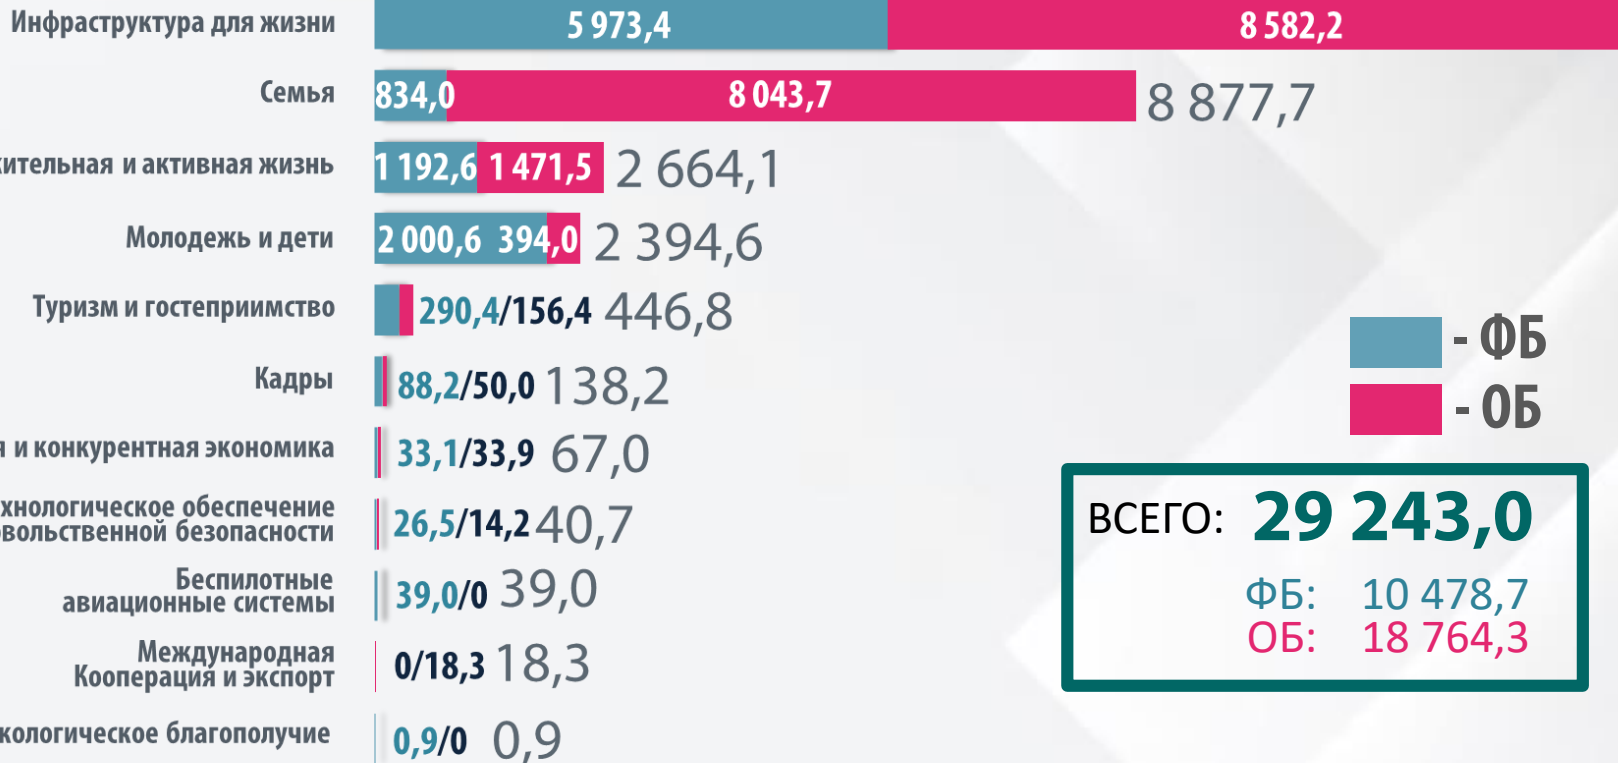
Инфраструктура для жизни 5 973,4 8 582,2

Семья 834,0 8 043,7 8 877,7

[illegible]ительная и активная жизнь 1 192,6 1 471,5 2 664,1

Молодежь и дети 2 000,6 394,0 2 394,6

Туризм и гостеприимство 290,4/156,4 446,8

Кадры 88,2/50,0 138,2

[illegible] и конкурентная экономика 33,1/33,9 67,0

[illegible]хнологическое обеспечение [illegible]овольственной безопасности 26,5/14,2 40,7

Беспилотные авиационные системы 39,0/0 39,0

Международная Кооперация и экспорт 0/18,3 18,3

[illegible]кологическое благополучие 0,9/0 0,9

- ФБ
- ОБ

ВСЕГО: 29 243,0
ФБ: 10 478,7
ОБ: 18 764,3